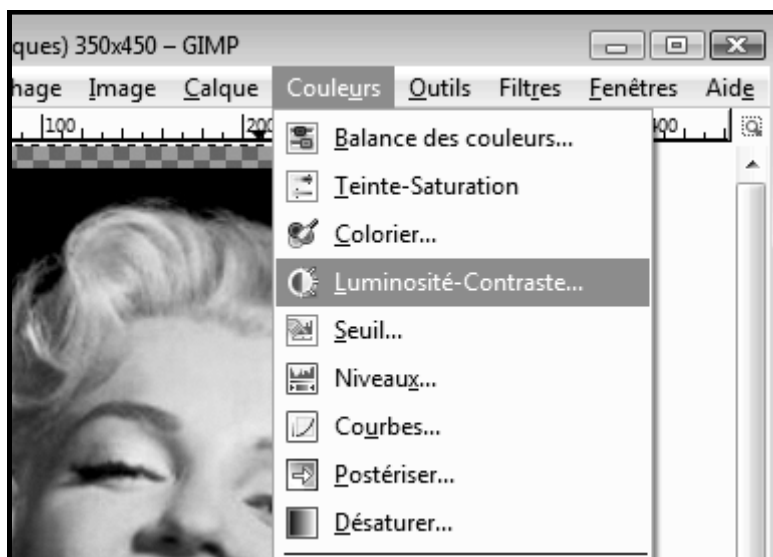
ques) 350x450 – GIMP

hage Image Calque Couleurs Outils Filtres Fenêtres Aide

100 200 400

Balance des couleurs...
Teinte-Saturation
Colorier...
Luminosité-Contraste...
Seuil...
Niveaux...
Courbes...
Postériser...
Désaturer...